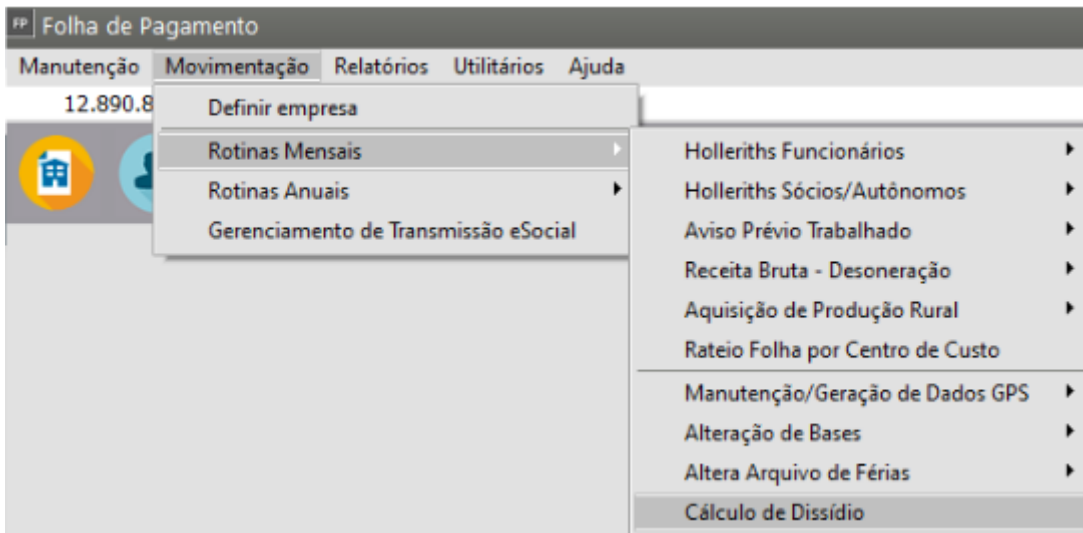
FP Folha de Pagamento

Manutenção Movimentação Relatórios Utilitários Ajuda

12.890.8

Definir empresa

Rotinas Mensais

Rotinas Anuais

Gerenciamento de Transmissão eSocial

Holleriths Funcionários

Holleriths Sócios/Autônomos

Aviso Prévio Trabalhado

Receita Bruta - Desoneração

Aquisição de Produção Rural

Rateio Folha por Centro de Custo

Manutenção/Geração de Dados GPS

Alteração de Bases

Altera Arquivo de Férias

Cálculo de Dissídio